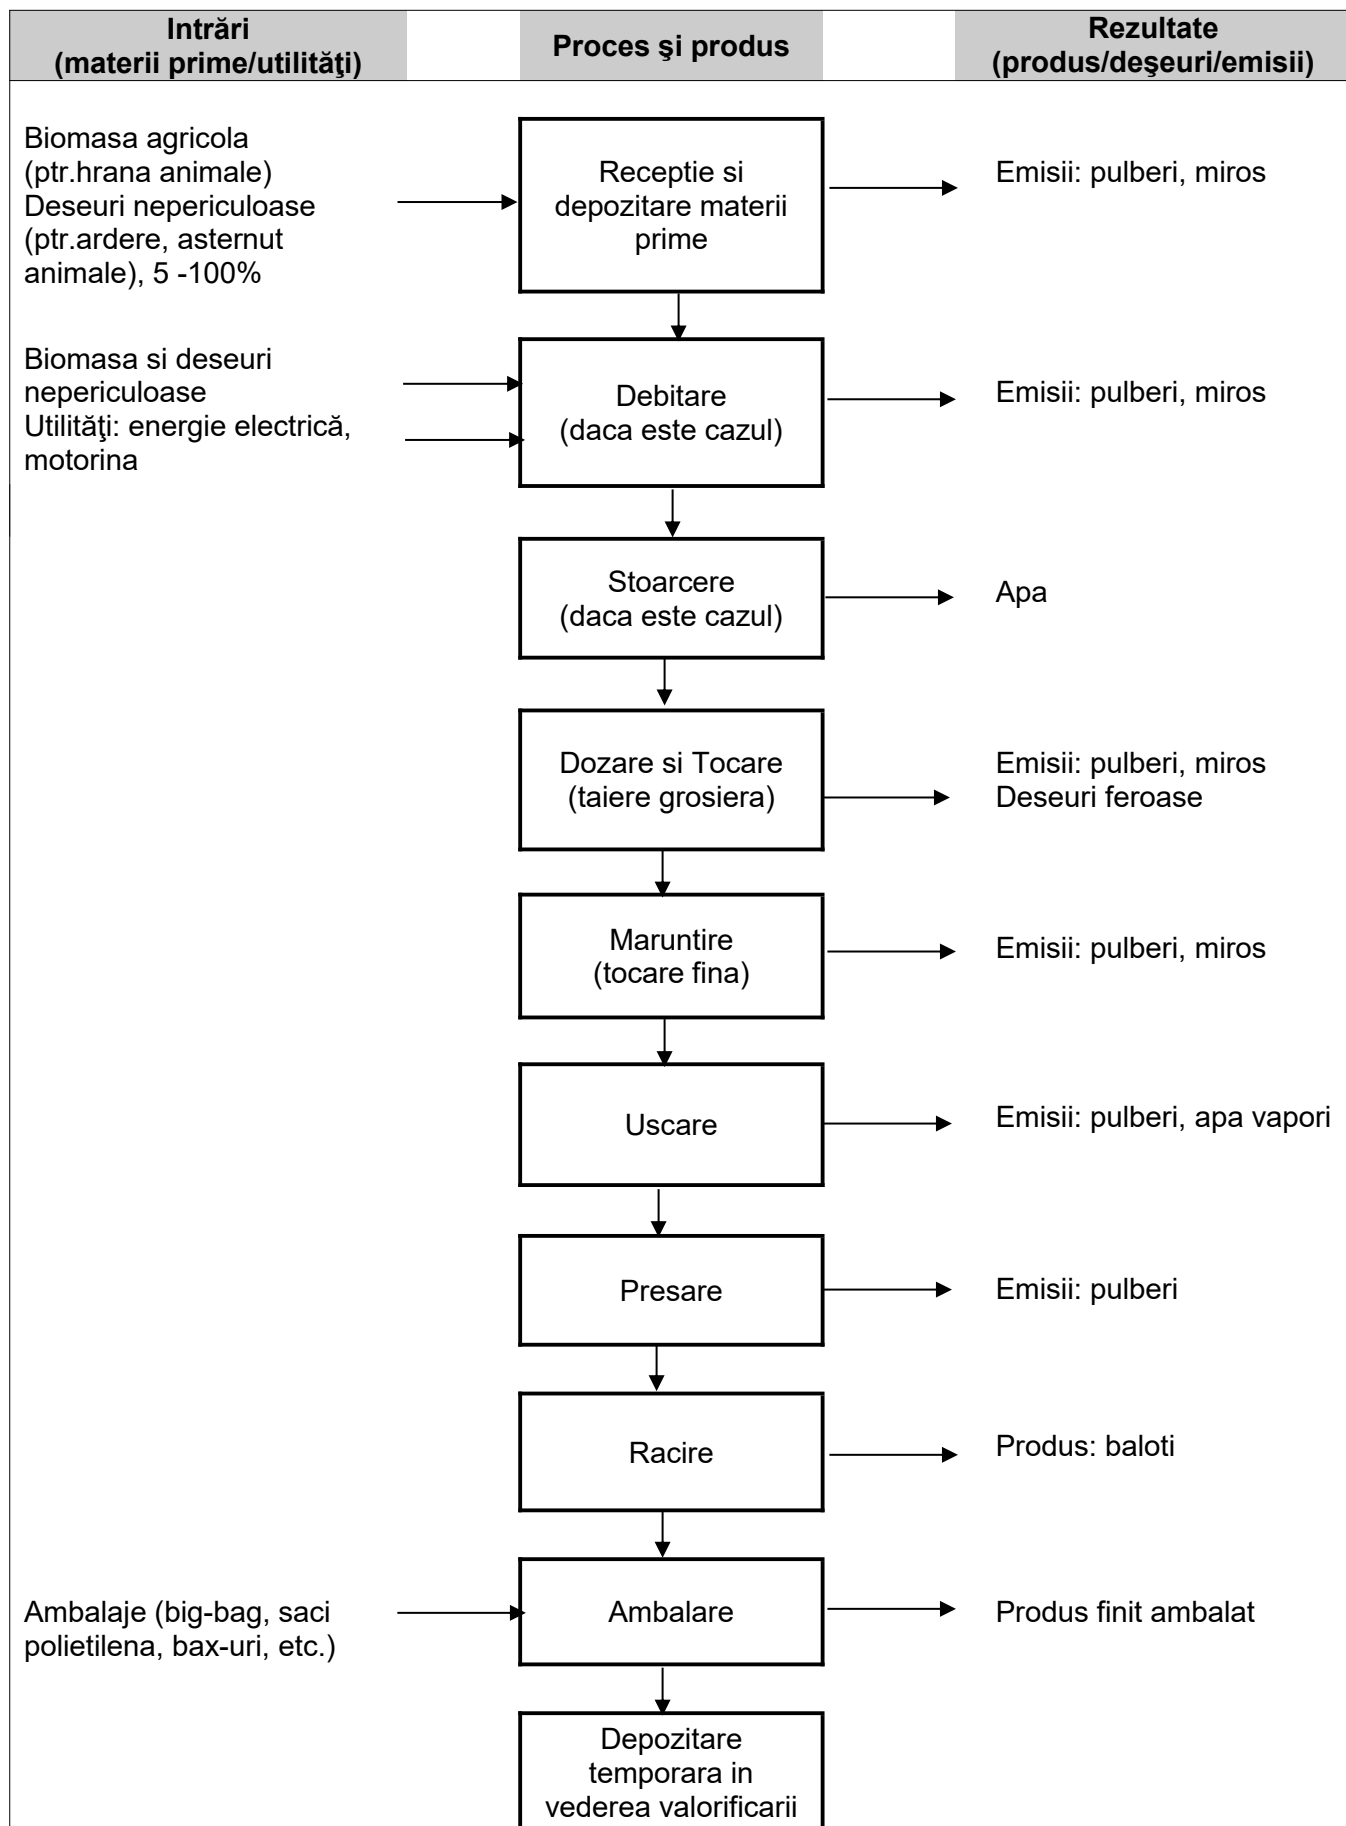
| Intrări (materii prime/utilităţi) | Proces şi produs | Rezultate (produs/deşeuri/emisii) |
|---|---|---|
| Biomasa agricola (ptr.hrana animale) Deseuri nepericuloase (ptr.ardere, asternut animale), 5 -100% | Receptie si depozitare materii prime | Emisii: pulberi, miros |
| Biomasa si deseuri nepericuloase Utilităţi: energie electrică, motorina | Debitare (daca este cazul) | Emisii: pulberi, miros |
| | Stoarcere (daca este cazul) | Apa |
| | Dozare si Tocare (taiere grosiera) | Emisii: pulberi, miros Deseuri feroase |
| | Maruntire (tocare fina) | Emisii: pulberi, miros |
| | Uscare | Emisii: pulberi, apa vapori |
| | Presare | Emisii: pulberi |
| | Racire | Produs: baloti |
| Ambalaje (big-bag, saci polietilena, bax-uri, etc.) | Ambalare | Produs finit ambalat |
| | Depozitare temporara in vederea valorificarii | |